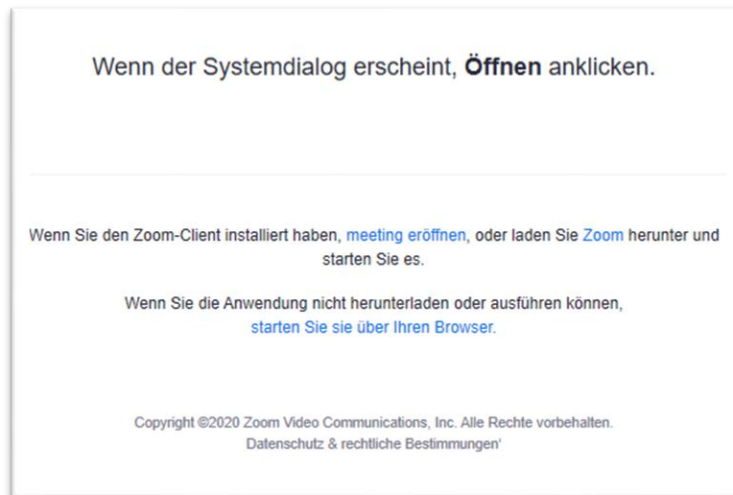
Wenn der Systemdialog erscheint, **Öffnen** anklicken.

Wenn Sie den Zoom-Client installiert haben, meeting eröffnen, oder laden Sie Zoom herunter und starten Sie es.

Wenn Sie die Anwendung nicht herunterladen oder ausführen können, starten Sie sie über Ihren Browser.

Copyright ©2020 Zoom Video Communications, Inc. Alle Rechte vorbehalten.
Datenschutz & rechtliche Bestimmungen'